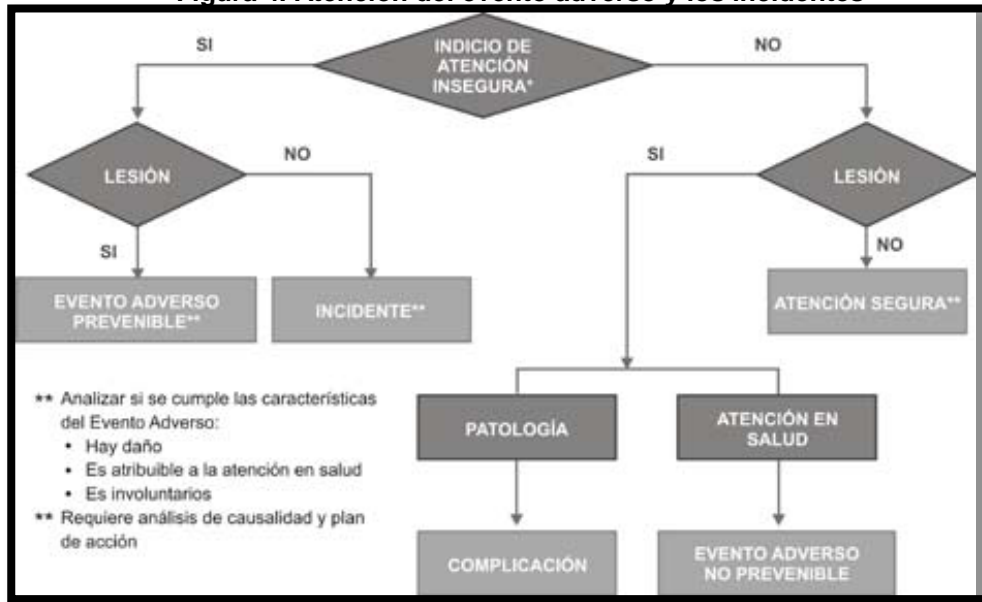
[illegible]

INDICIO DE ATENCIÓN INSEGURA*

SI

NO

LESIÓN

NO

SI

EVENTO ADVERSO PREVENIBLE**

INCIDENTE**

SI

LESIÓN

NO

ATENCIÓN SEGURA**

** Analizar si se cumple las características del Evento Adverso:
• Hay daño
• Es atribuible a la atención en salud
• Es involuntarios
** Requiere análisis de causalidad y plan de acción

PATOLOGÍA

ATENCIÓN EN SALUD

COMPLICACIÓN

EVENTO ADVERSO NO PREVENIBLE